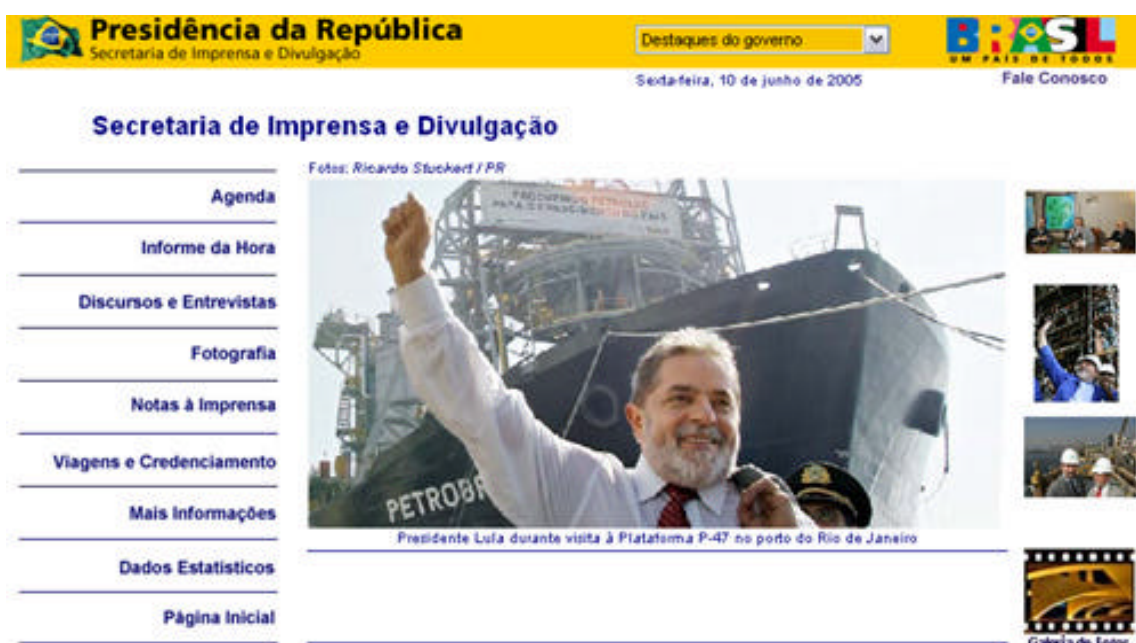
Presidência da República
Secretaria de Imprensa e Divulgação

Destaques do governo

BRASIL
UM PAÍS DE TODOS

Sexta-feira, 10 de junho de 2005

Fale Conosco

Secretaria de Imprensa e Divulgação

Fotos: Ricardo Stuckert / PR

Agenda

Informe da Hora

Discursos e Entrevistas

Fotografia

Notas à Imprensa

Viagens e Credenciamento

Mais Informações

Dados Estatísticos

Página Inicial

PETROBR

Presidente Lula durante visita à Plataforma P-47 no porto do Rio de Janeiro

Galeria de fotos